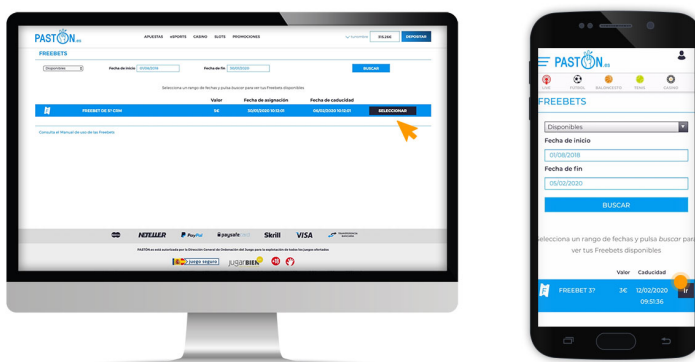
PASTÓN.es

APUESTAS eSPORTS CASINO SLOTS PROMOCIONES

Tu Saldo 815,00€ DEPOSITAR

FREEBETS

Disponibles

Fecha de inicio 01/08/2018

Fecha de fin 05/02/2020

BUSCAR

Selecciona un rango de fechas y pulsa buscar para ver tus Freebets disponibles

| | | Valor | Fecha de asignación | Fecha de caducidad | |
|---|---|---|---|---|---|
| | FREEBET DE 3€ COM | 3€ | 02/03/2020 10:12:49 | 04/02/2020 10:12:49 | SELECCIONAR |

Consulta el Manual de uso de las Freebets

NETELLER PayPal paysafecard Skrill VISA

PASTON.es está autorizado por la Dirección General de Ordenación del Juego para la explotación de todos los juegos ofertados

juego seguro jugarBIEN +18

PASTÓN.es

LIVE FÚTBOL BALONCESTO TENIS CASINO

FREEBETS

Disponibles

Fecha de inicio

01/08/2018

Fecha de fin

05/02/2020

BUSCAR

Selecciona un rango de fechas y pulsa buscar para ver tus Freebets disponibles

Valor Caducidad

FREEBET 3? 3€ 12/02/2020 09:51:36 Ir